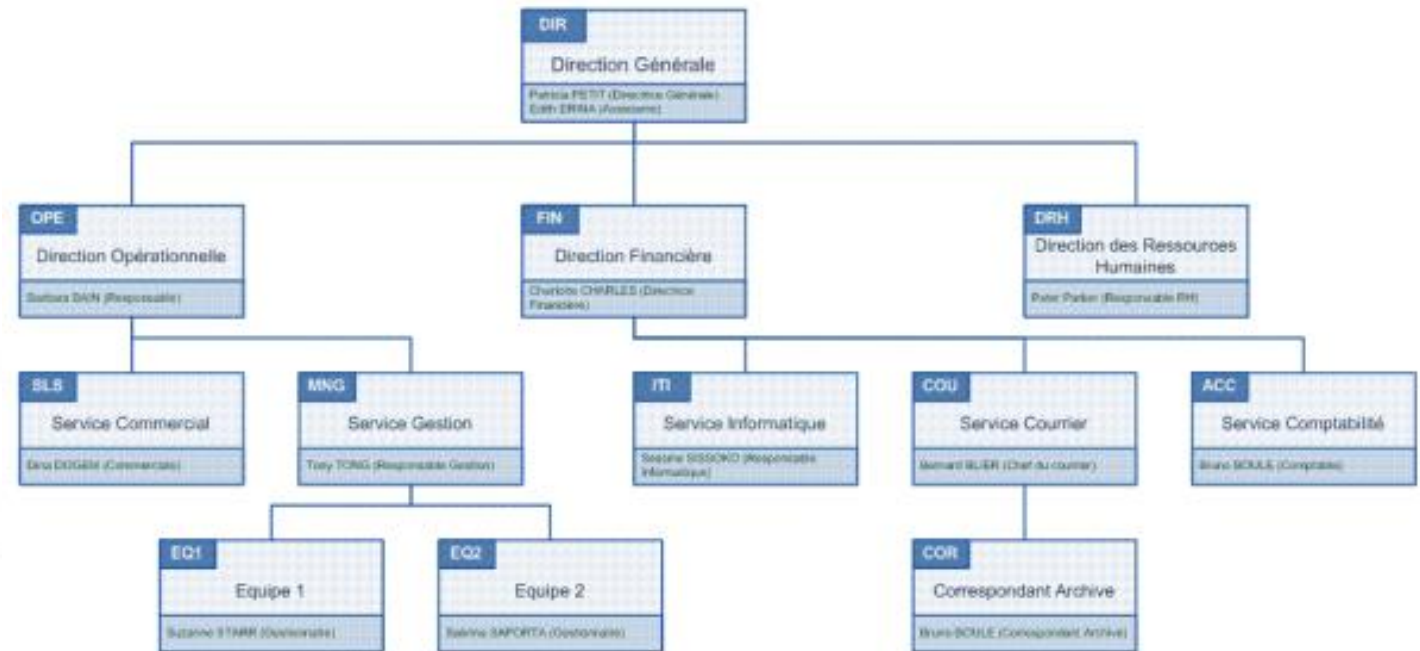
DIR
Direction Générale
Patricia PETIT (Directrice Générale)
Edith ERRNA (Assistante)

OPE
Direction Opérationnelle
Barbara DAIN (Responsable)

FIN
Direction Financière
Charlotte CHARLES (Directrice Financière)

DRH
Direction des Ressources Humaines
Peter Parker (Responsable RH)

SLS
Service Commercial
Gina DOGEM (Commerciale)

MNG
Service Gestion
Tony TONG (Responsable Gestion)

ITI
Service Informatique
Soeiste SISSOKO (Responsable Informatique)

COU
Service Courrier
Bernard BLIER (Chef du courrier)

ACC
Service Comptabilité
Bruno BOULE (Comptable)

EQ1
Equipe 1
Suzanne STARR (Gestionnaire)

EQ2
Equipe 2
Sabrina SAPORTA (Gestionnaire)

COR
Correspondant Archive
Bruno BOULE (Correspondant Archive)